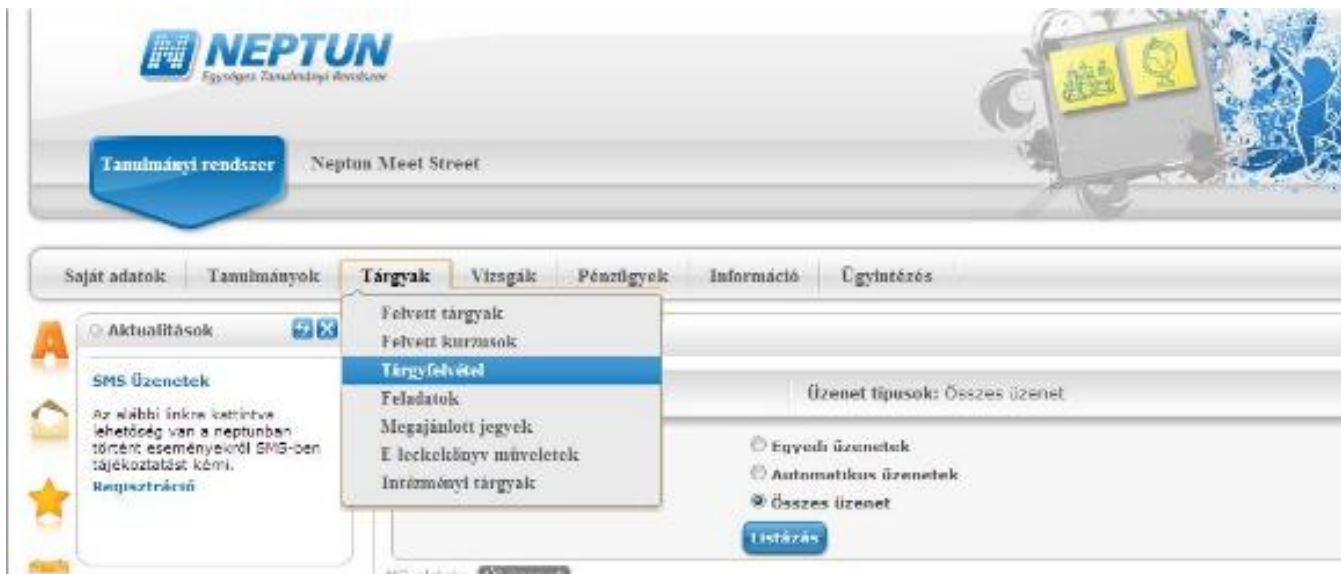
NEPTUN
Egységes Tanulmányi Rendszer

Tanulmányi rendszer
Neptun Meet Street

Saját adatok
Tanulmányok
Tárgyak
Vizsgák
Pénzügyek
Információ
Ügyintézés

Felvett tárgyak
Felvett kurzusok
Tárgyfelvétel
Feladatok
Megajánlott jegyek
E-leckekönyv műveletek
Intézményi tárgyak

Aktualitások

SMS üzenetek
Az alábbi linkre kattintva lehetőség van a neptunban történt eseményekről SMS-ben tájékoztatást kérni.
Regisztráció

Üzenet típusok: Összes üzenet

Egyedi üzenetek
Automatikus üzenetek
Összes üzenet
Listázás